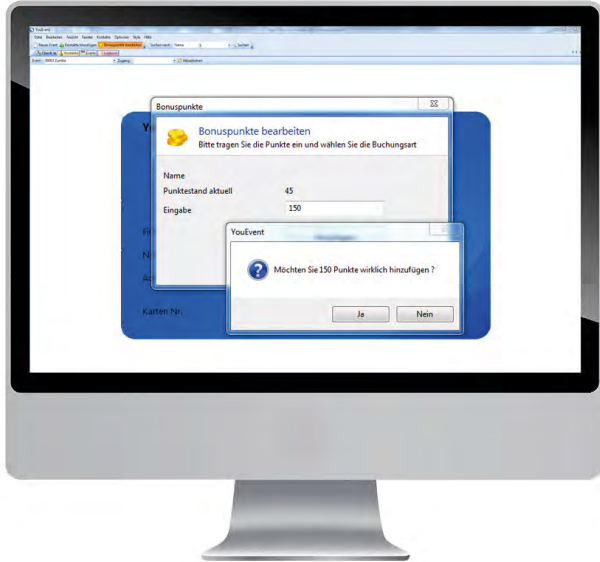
YouEvent

Bonuspunkte

Bonuspunkte bearbeiten

Bitte tragen Sie die Punkte ein und wählen Sie die Buchungsart

Name

Punktestand aktuell 45

Eingabe 150

YouEvent

Möchten Sie 150 Punkte wirklich hinzufügen ?

Ja

Nein

Karten Nr.